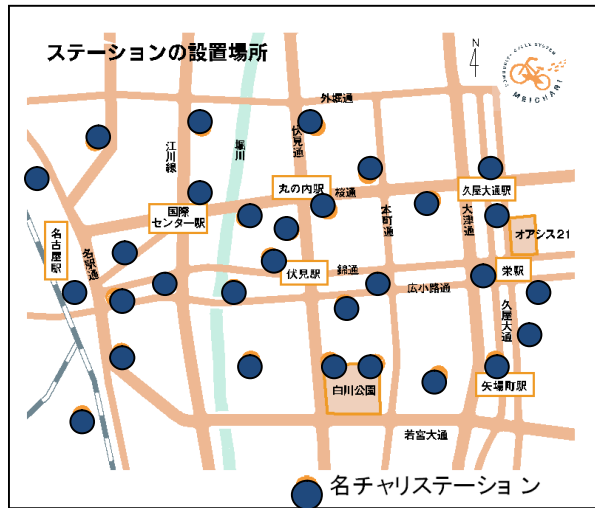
ステーションの設置場所

N

COMMUNITY CYCLE SYSTEM
MEICHARI

外堀通

江川線

堀川

伏見通

丸の内駅

桜通

本町通

大津通

久屋大通駅

国際センター駅

名古屋駅

名駅通

オアシス21

伏見駅

錦通

栄駅

広小路通

久屋大通

白川公園

矢場町駅

若宮大通

名チャリステーション